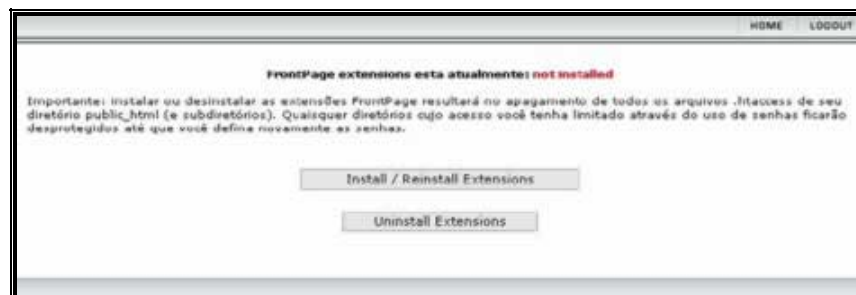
HOME LOGOUT

FrontPage extensions esta atualmente: not installed

Importante: instalar ou desinstalar as extensões FrontPage resultará no apagamento de todos os arquivos .htaccess de seu diretório public_html (e subdiretórios). Quaisquer diretórios cujo acesso você tenha limitado através do uso de senhas ficarão desprotegidos até que você defina novamente as senhas.

Install / Reinstall Extensions

Uninstall Extensions